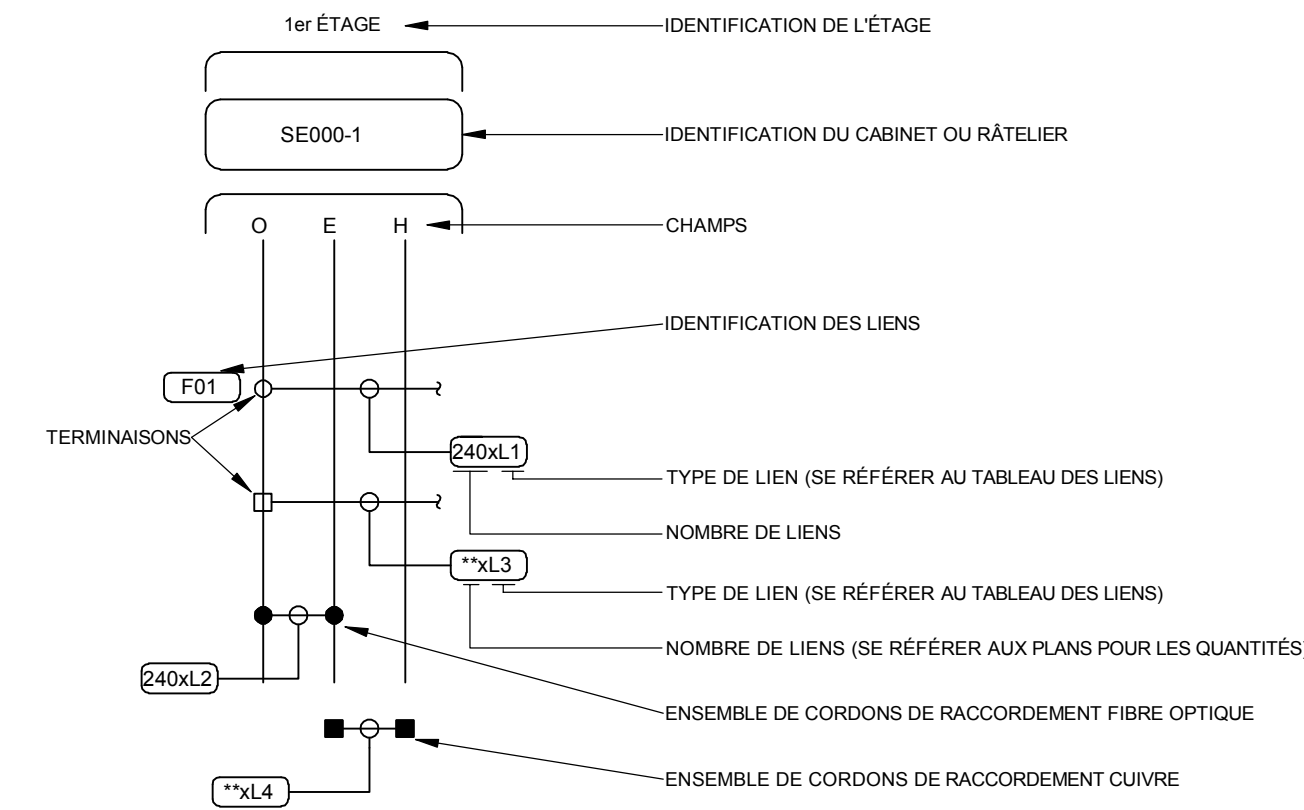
1er ÉTAGE

IDENTIFICATION DE L'ÉTAGE

SE000-1

IDENTIFICATION DU CABINET OU RÂTELIER

O E H

CHAMPS

IDENTIFICATION DES LIENS

F01

TERMINAISONS

240xL1

TYPE DE LIEN (SE RÉFÉRER AU TABLEAU DES LIENS)

NOMBRE DE LIENS

**xL3

TYPE DE LIEN (SE RÉFÉRER AU TABLEAU DES LIENS)

NOMBRE DE LIENS (SE RÉFÉRER AUX PLANS POUR LES QUANTITÉS)

240xL2

ENSEMBLE DE CORDONS DE RACCORDEMENT FIBRE OPTIQUE

**xL4

ENSEMBLE DE CORDONS DE RACCORDEMENT CUIVRE